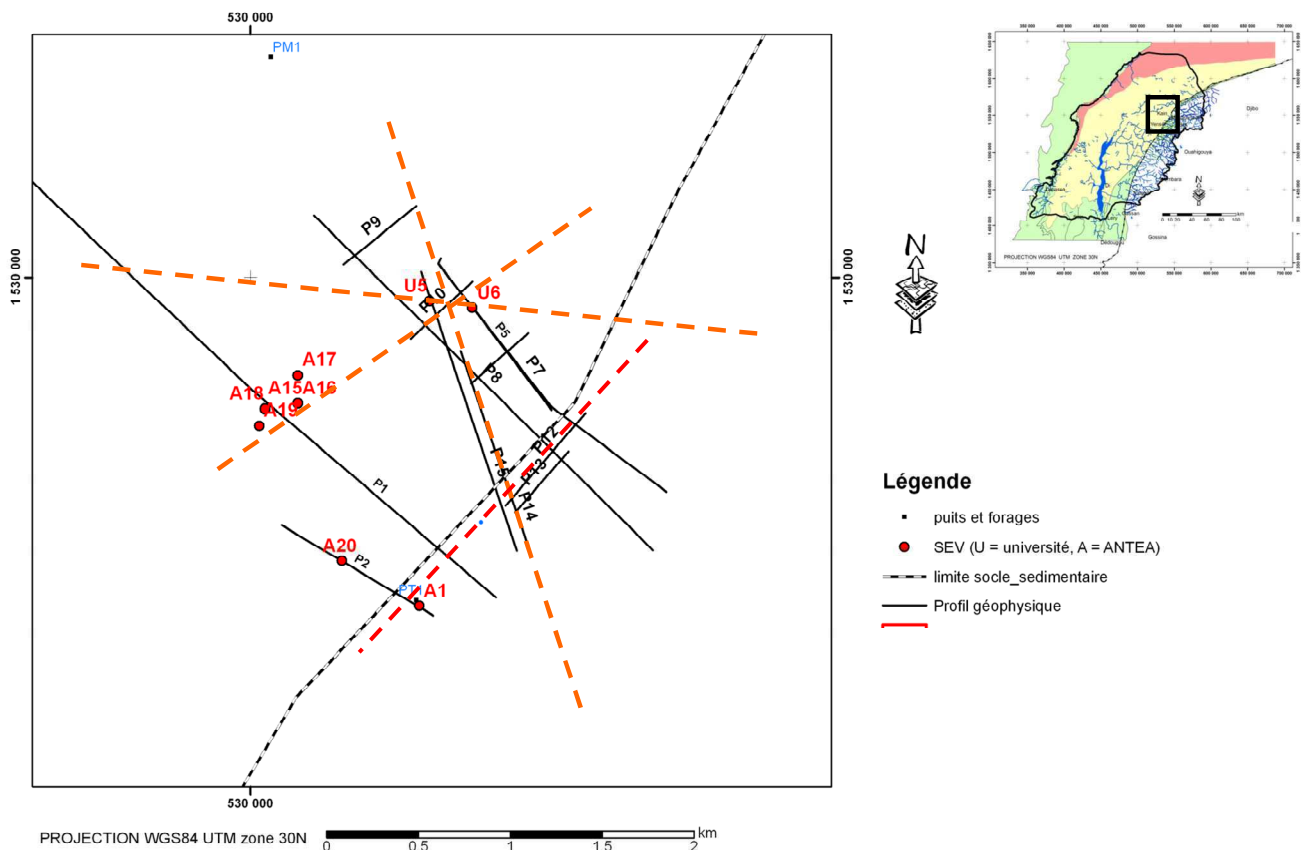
530 000

PM1

1 530 000

1 530 000

P9

U5

P10

U6

P5

P7

P8

A17

A18

A15A16

A19

P1

P11

P12

P13

P14

A20

P2

PT1

A1

530 000

PROJECTION WGS84 UTM zone 30N

0 0.5 1 1.5 2 km

N

Légende

puits et forages

SEV (U = université, A = ANTEA)

limite socle_sedimentaire

Profil géophysique

PROJECTION WGS84 UTM ZONE 30N

Djibo

Ouahigouya

Dédougou

Gossina

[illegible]